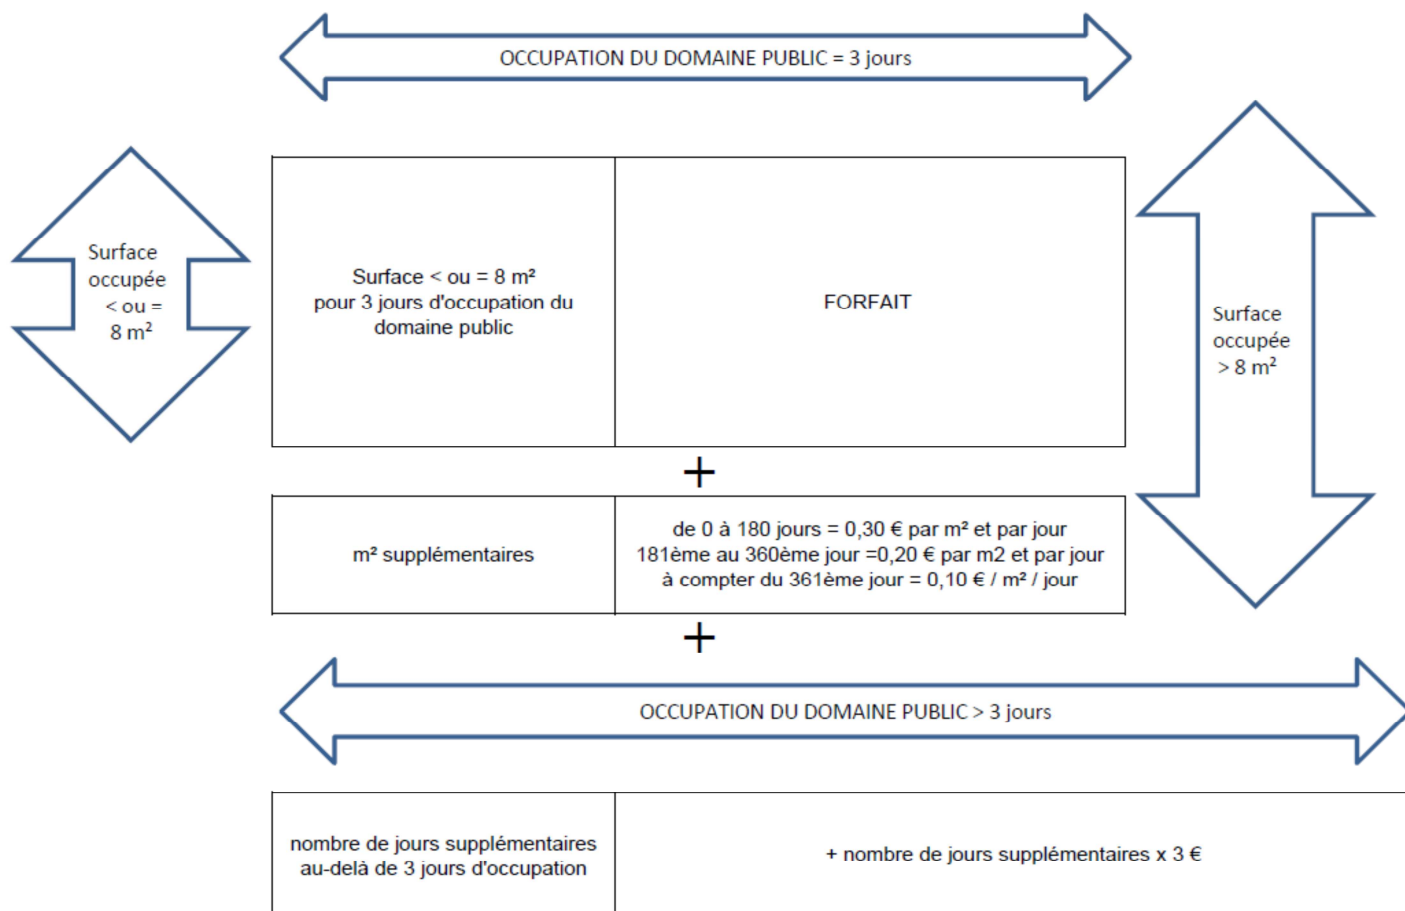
OCCUPATION DU DOMAINE PUBLIC = 3 jours

Surface occupée < ou = 8 m²

| Surface < ou = 8 m² pour 3 jours d'occupation du domaine public | FORFAIT |
|---|---|

Surface occupée > 8 m²

+

| m² supplémentaires | de 0 à 180 jours = 0,30 € par m² et par jour 181ème au 360ème jour =0,20 € par m2 et par jour à compter du 361ème jour = 0,10 € / m² / jour |
|---|---|

+

OCCUPATION DU DOMAINE PUBLIC > 3 jours

| nombre de jours supplémentaires au-delà de 3 jours d'occupation | + nombre de jours supplémentaires x 3 € |
|---|---|